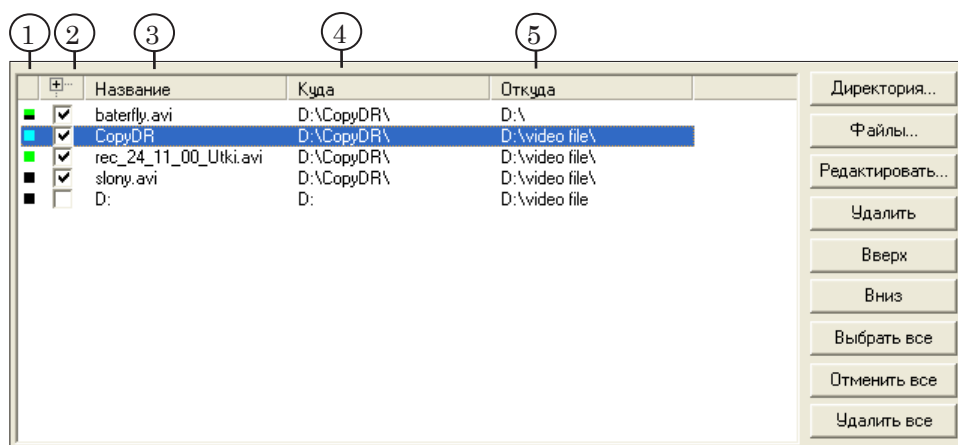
1 2 3 4 5

| | | Название | Куда | Откуда |
|---|---|---|---|---|
| | ☑ | baterfly.avi | D:\CopyDR\ | D:\ |
| | ☑ | CopyDR | D:\CopyDR\ | D:\video file\ |
| | ☑ | rec_24_11_00_Utki.avi | D:\CopyDR\ | D:\video file\ |
| | ☑ | slony.avi | D:\CopyDR\ | D:\video file\ |
| | ☐ | D: | D: | D:\video file |

Директория...
Файлы...
Редактировать...
Удалить
Вверх
Вниз
Выбрать все
Отменить все
Удалить все